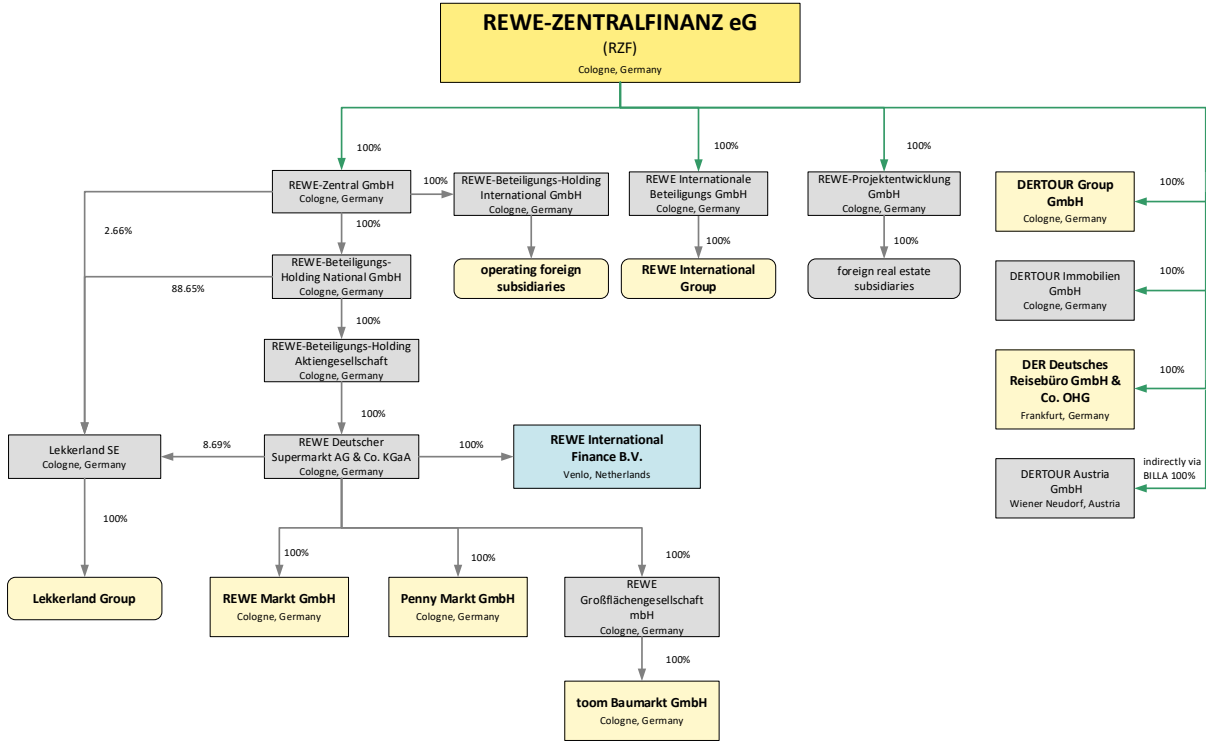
REWE-ZENTRALFINANZ eG
(RZF)
Cologne, Germany

100%
REWE-Zentral GmbH
Cologne, Germany

100%
REWE-Beteiligungs-Holding International GmbH
Cologne, Germany

operating foreign subsidiaries

100%
REWE Internationale Beteiligungs GmbH
Cologne, Germany

100%
REWE International Group

100%
REWE-Projektentwicklung GmbH
Cologne, Germany

100%
foreign real estate subsidiaries

100%
DERTOUR Group GmbH
Cologne, Germany

100%
DERTOUR Immobilien GmbH
Cologne, Germany

100%
DER Deutsches Reisebüro GmbH & Co. OHG
Frankfurt, Germany

indirectly via BILLA 100%
DERTOUR Austria GmbH
Wiener Neudorf, Austria

2.66%
100%
REWE-Beteiligungs-Holding National GmbH
Cologne, Germany
88.65%

100%
REWE-Beteiligungs-Holding Aktiengesellschaft
Cologne, Germany

100%
Lekkerland SE
Cologne, Germany
8.69%
REWE Deutscher Supermarkt AG & Co. KGaA
Cologne, Germany
100%
REWE International Finance B.V.
Venlo, Netherlands

100%
Lekkerland Group

100%
REWE Markt GmbH
Cologne, Germany

100%
Penny Markt GmbH
Cologne, Germany

100%
REWE Großflächengesellschaft mbH
Cologne, Germany

100%
toom Baumarkt GmbH
Cologne, Germany